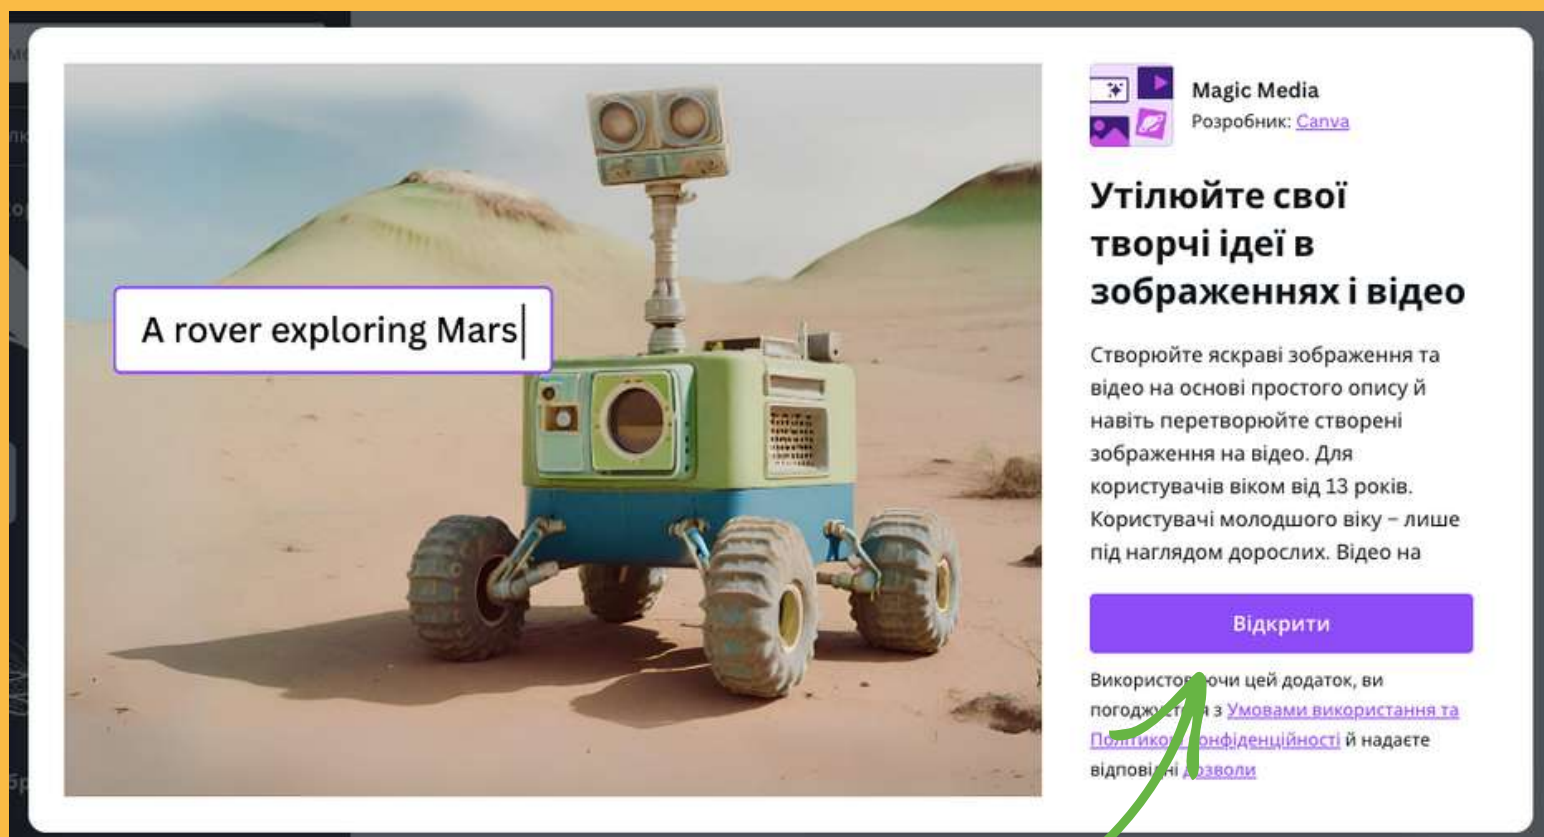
A rover exploring Mars

Magic Media
Розробник: Canva

Утілюйте свої творчі ідеї в зображеннях і відео

Створюйте яскраві зображення та відео на основі простого опису й навіть перетворюйте створені зображення на відео. Для користувачів віком від 13 років. Користувачі молодшого віку – лише під наглядом дорослих. Відео на

Відкрити

Використо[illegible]очи цей додаток, ви погодж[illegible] з Умовами використання та По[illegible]тико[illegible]онфіденційності й надаєте відпові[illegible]ні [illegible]озволи